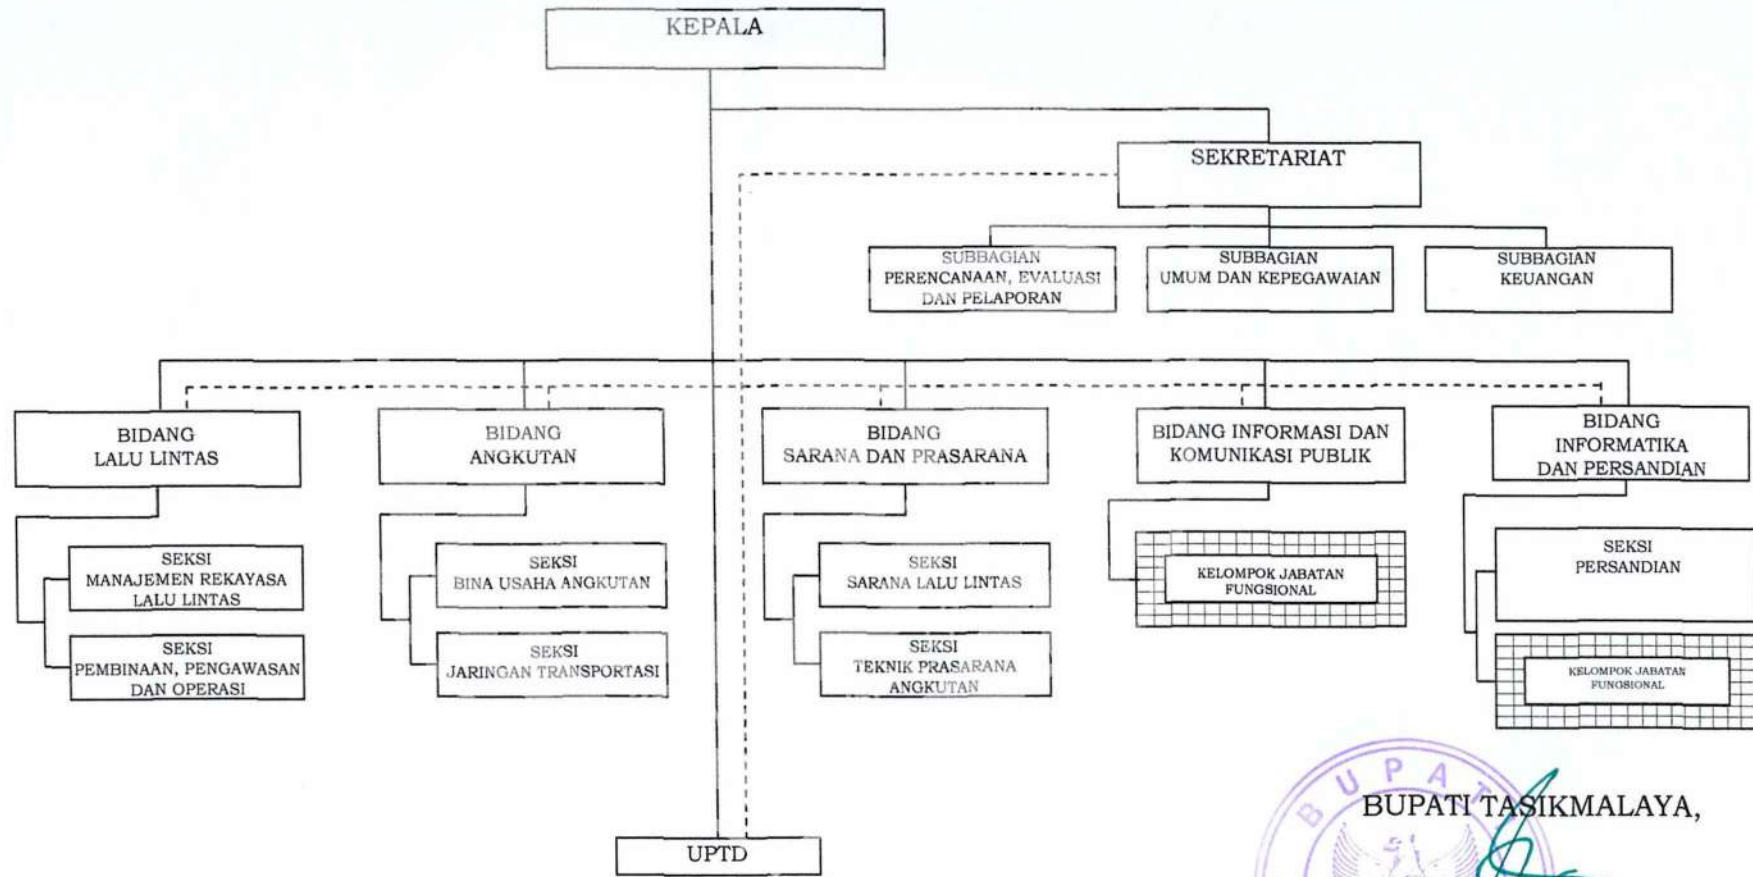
KEPALA

SEKRETARIAT

SUBBAGIAN PERENCANAAN, EVALUASI DAN PELAPORAN

SUBBAGIAN UMUM DAN KEPEGAWAIAN

SUBBAGIAN KEUANGAN

BIDANG LALU LINTAS

SEKSI MANAJEMEN REKAYASA LALU LINTAS

SEKSI PEMBINAAN, PENGAWASAN DAN OPERASI

BIDANG ANGKUTAN

SEKSI BINA USAHA ANGKUTAN

SEKSI JARINGAN TRANSPORTASI

BIDANG SARANA DAN PRASARANA

SEKSI SARANA LALU LINTAS

SEKSI TEKNIK PRASARANA ANGKUTAN

BIDANG INFORMASI DAN KOMUNIKASI PUBLIK

KELOMPOK JABATAN FUNGSIONAL

BIDANG INFORMATIKA DAN PERSANDIAN

SEKSI PERSANDIAN

KELOMPOK JABATAN FUNGSIONAL

UPTD

BUPATI TASIKMALAYA,

B U P A T I